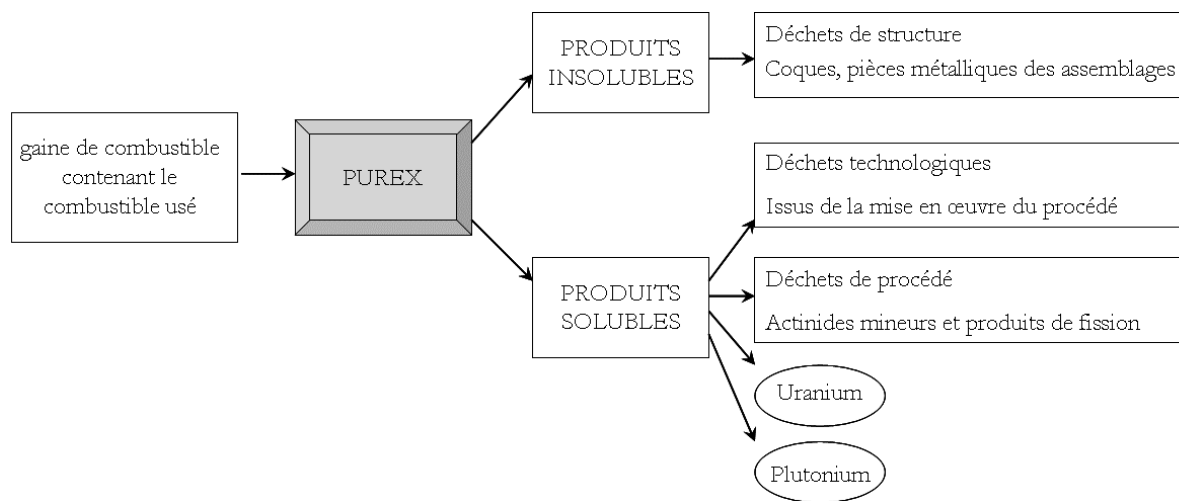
gaine de combustible contenant le combustible usé

PUREX

PRODUITS INSOLUBLES

Déchets de structure

Coques, pièces métalliques des assemblages

PRODUITS SOLUBLES

Déchets technologiques

Issus de la mise en œuvre du procédé

Déchets de procédé

Actinides mineurs et produits de fission

Uranium

Plutonium